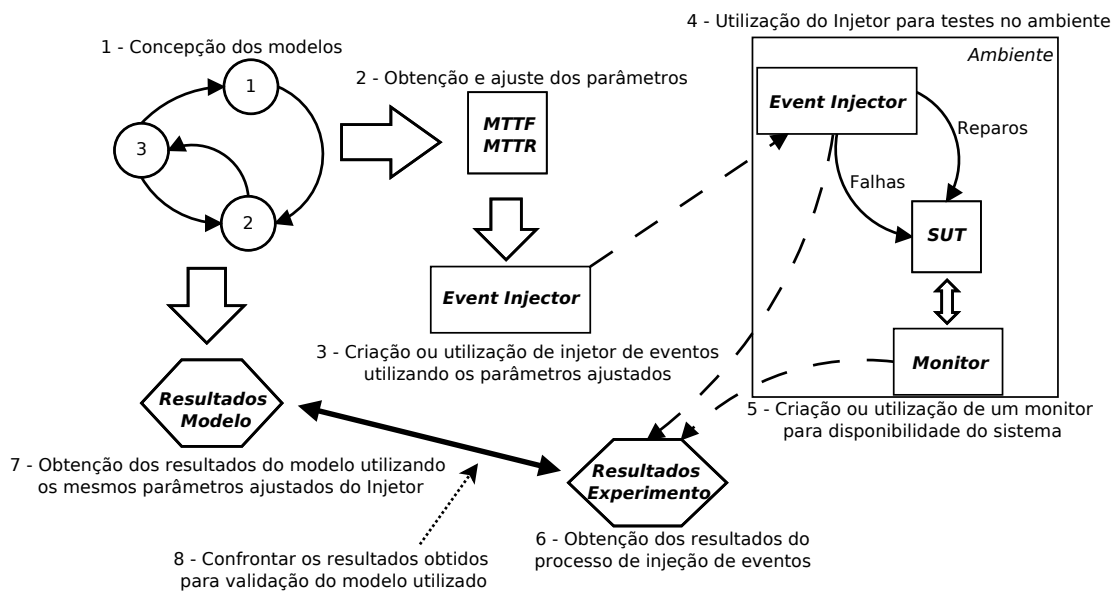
1 - Concepção dos modelos

1

3

2

2 - Obtenção e ajuste dos parâmetros

MTTF
MTTR

Event Injector

3 - Criação ou utilização de injetor de eventos utilizando os parâmetros ajustados

4 - Utilização do Injetor para testes no ambiente

Ambiente

Event Injector

Reparos

Falhas

SUT

Monitor

5 - Criação ou utilização de um monitor para disponibilidade do sistema

Resultados
Modelo

Resultados
Experimento

6 - Obtenção dos resultados do processo de injeção de eventos

7 - Obtenção dos resultados do modelo utilizando os mesmos parâmetros ajustados do Injetor

8 - Confrontar os resultados obtidos para validação do modelo utilizado